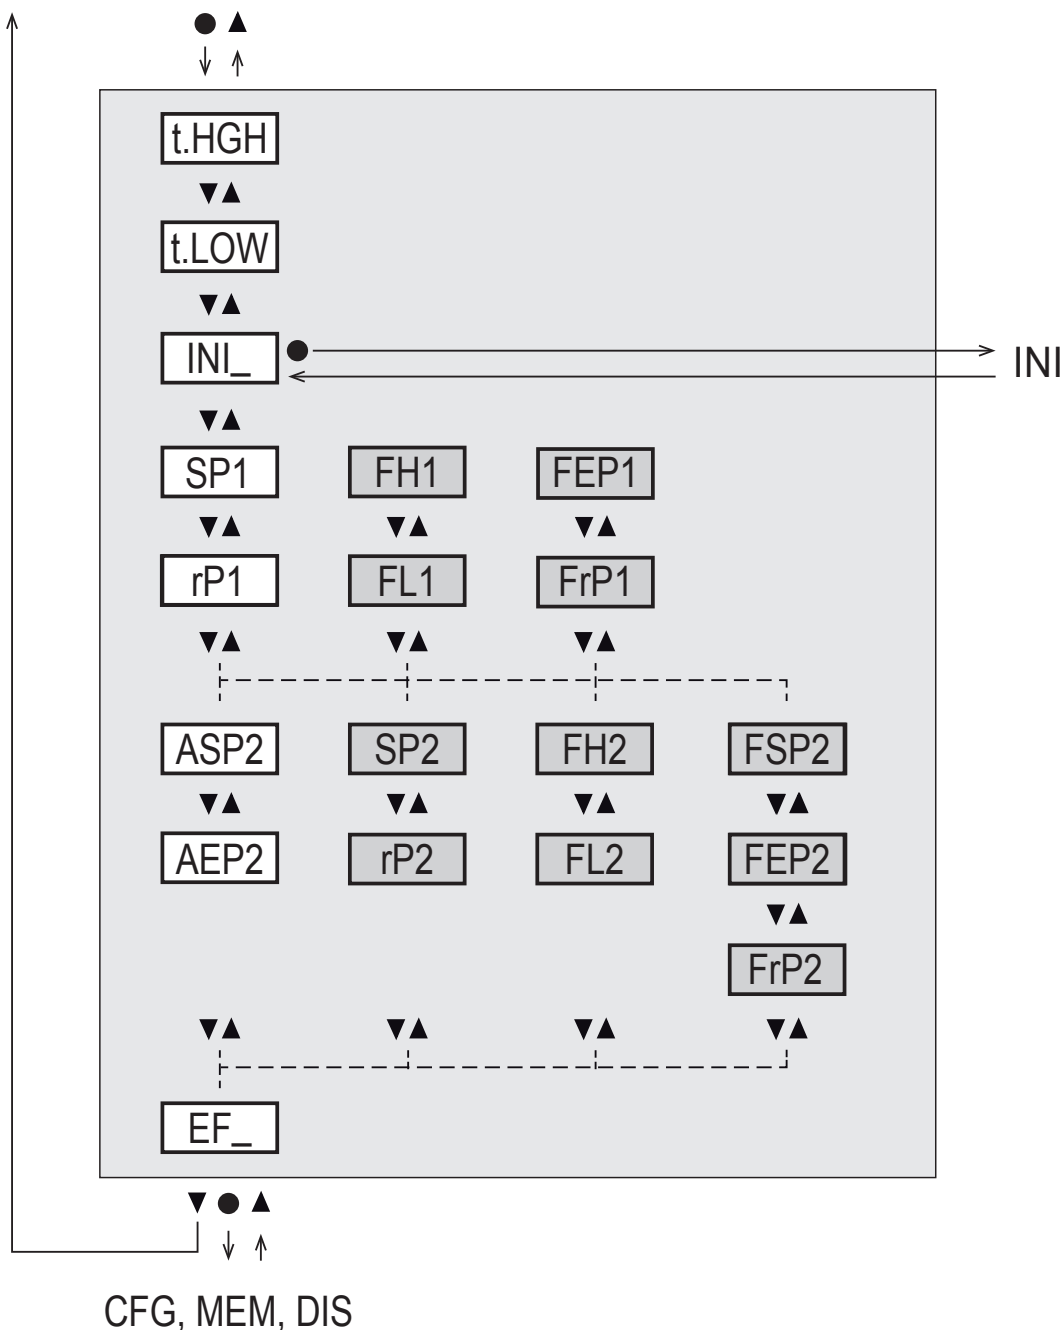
● ▲

t.HGH

▼▲

t.LOW

▼▲

INI_ ●

INI

▼▲

SP1

FH1

FEP1

▼▲ ▼▲ ▼▲

rP1

FL1

FrP1

▼▲ ▼▲ ▼▲

ASP2

SP2

FH2

FSP2

▼▲ ▼▲ ▼▲ ▼▲

AEP2

rP2

FL2

FEP2

▼▲

FrP2

▼▲ ▼▲ ▼▲ ▼▲

EF_

▼ ● ▲

CFG, MEM, DIS